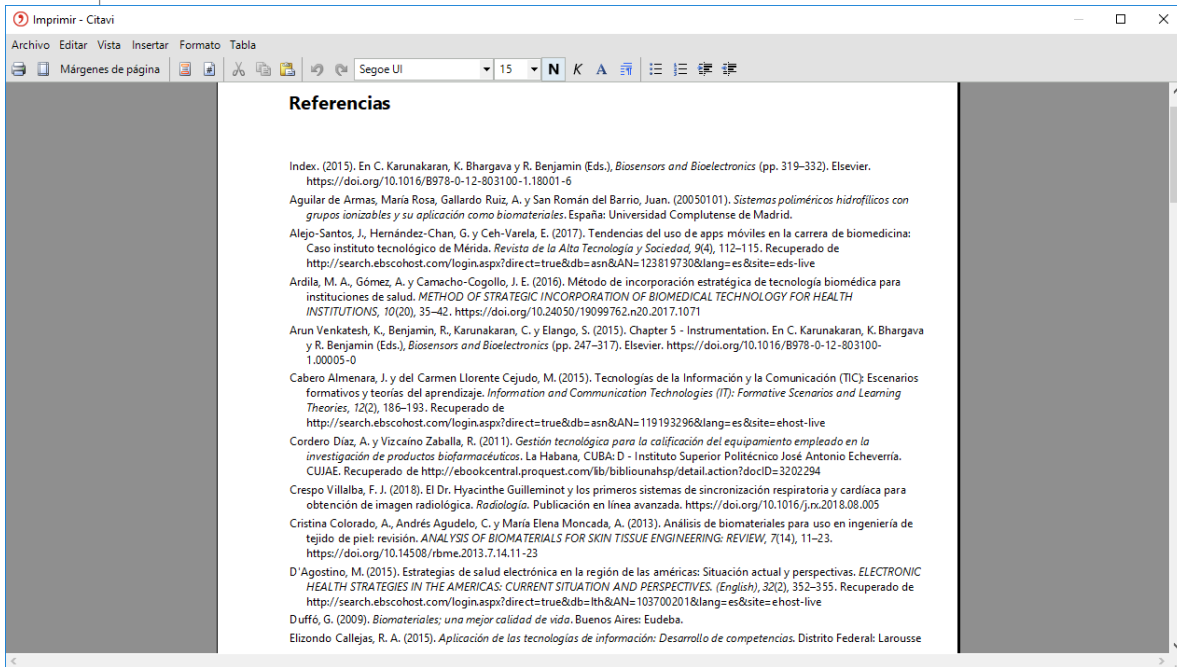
Imprimir - Citavi

Archivo Editar Vista Insertar Formato Tabla

Márgenes de página Segoe UI 15 N K A

Referencias

Index. (2015). En C. Karunakaran, K. Bhargava y R. Benjamin (Eds.), Biosensors and Bioelectronics (pp. 319–332). Elsevier. https://doi.org/10.1016/B978-0-12-803100-1.18001-6

Aguilar de Armas, María Rosa, Gallardo Ruiz, A. y San Román del Barrio, Juan. (20050101). Sistemas poliméricos hidrofílicos con grupos ionizables y su aplicación como biomateriales. España: Universidad Complutense de Madrid.

Alejo-Santos, J., Hernández-Chan, G. y Ceh-Varela, E. (2017). Tendencias del uso de apps móviles en la carrera de biomedicina: Caso instituto tecnológico de Mérida. Revista de la Alta Tecnología y Sociedad, 9(4), 112–115. Recuperado de http://search.ebscohost.com/login.aspx?direct=true&db=asn&AN=123819730&lang=es&site=eds-live

Ardila, M. A., Gómez, A. y Camacho-Cogollo, J. E. (2016). Método de incorporación estratégica de tecnología biomédica para instituciones de salud. METHOD OF STRATEGIC INCORPORATION OF BIOMEDICAL TECHNOLOGY FOR HEALTH INSTITUTIONS, 10(20), 35–42. https://doi.org/10.24050/19099762.n20.2017.1071

Arun Venkatesh, K., Benjamin, R., Karunakaran, C. y Elango, S. (2015). Chapter 5 - Instrumentation. En C. Karunakaran, K. Bhargava y R. Benjamin (Eds.), Biosensors and Bioelectronics (pp. 247–317). Elsevier. https://doi.org/10.1016/B978-0-12-803100-1.00005-0

Cabero Almenara, J. y del Carmen Llorente Cejudo, M. (2015). Tecnologías de la Información y la Comunicación (TIC): Escenarios formativos y teorías del aprendizaje. Information and Communication Technologies (IT): Formative Scenarios and Learning Theories, 12(2), 186–193. Recuperado de http://search.ebscohost.com/login.aspx?direct=true&db=asn&AN=119193296&lang=es&site=ehost-live

Cordero Díaz, A. y Vizcaíno Zaballa, R. (2011). Gestión tecnológica para la calificación del equipamiento empleado en la investigación de productos biofarmacéuticos. La Habana, CUBA: D - Instituto Superior Politécnico José Antonio Echeverría. CUJAE. Recuperado de http://ebookcentral.proquest.com/lib/bibliounahsp/detail.action?docID=3202294

Crespo Villalba, F. J. (2018). El Dr. Hyacinthe Guilleminot y los primeros sistemas de sincronización respiratoria y cardíaca para obtención de imagen radiológica. Radiología. Publicación en línea avanzada. https://doi.org/10.1016/j.rx.2018.08.005

Cristina Colorado, A., Andrés Agudelo, C. y María Elena Moncada, A. (2013). Análisis de biomateriales para uso en ingeniería de tejido de piel: revisión. ANALYSIS OF BIOMATERIALS FOR SKIN TISSUE ENGINEERING: REVIEW, 7(14), 11–23. https://doi.org/10.14508/rbme.2013.7.14.11-23

D'Agostino, M. (2015). Estrategias de salud electrónica en la región de las américas: Situación actual y perspectivas. ELECTRONIC HEALTH STRATEGIES IN THE AMERICAS: CURRENT SITUATION AND PERSPECTIVES. (English), 32(2), 352–355. Recuperado de http://search.ebscohost.com/login.aspx?direct=true&db=lth&AN=103700201&lang=es&site=ehost-live

Duffó, G. (2009). Biomateriales; una mejor calidad de vida. Buenos Aires: Eudeba.

Elizondo Callejas, R. A. (2015). Aplicación de las tecnologías de información: Desarrollo de competencias. Distrito Federal: Larousse